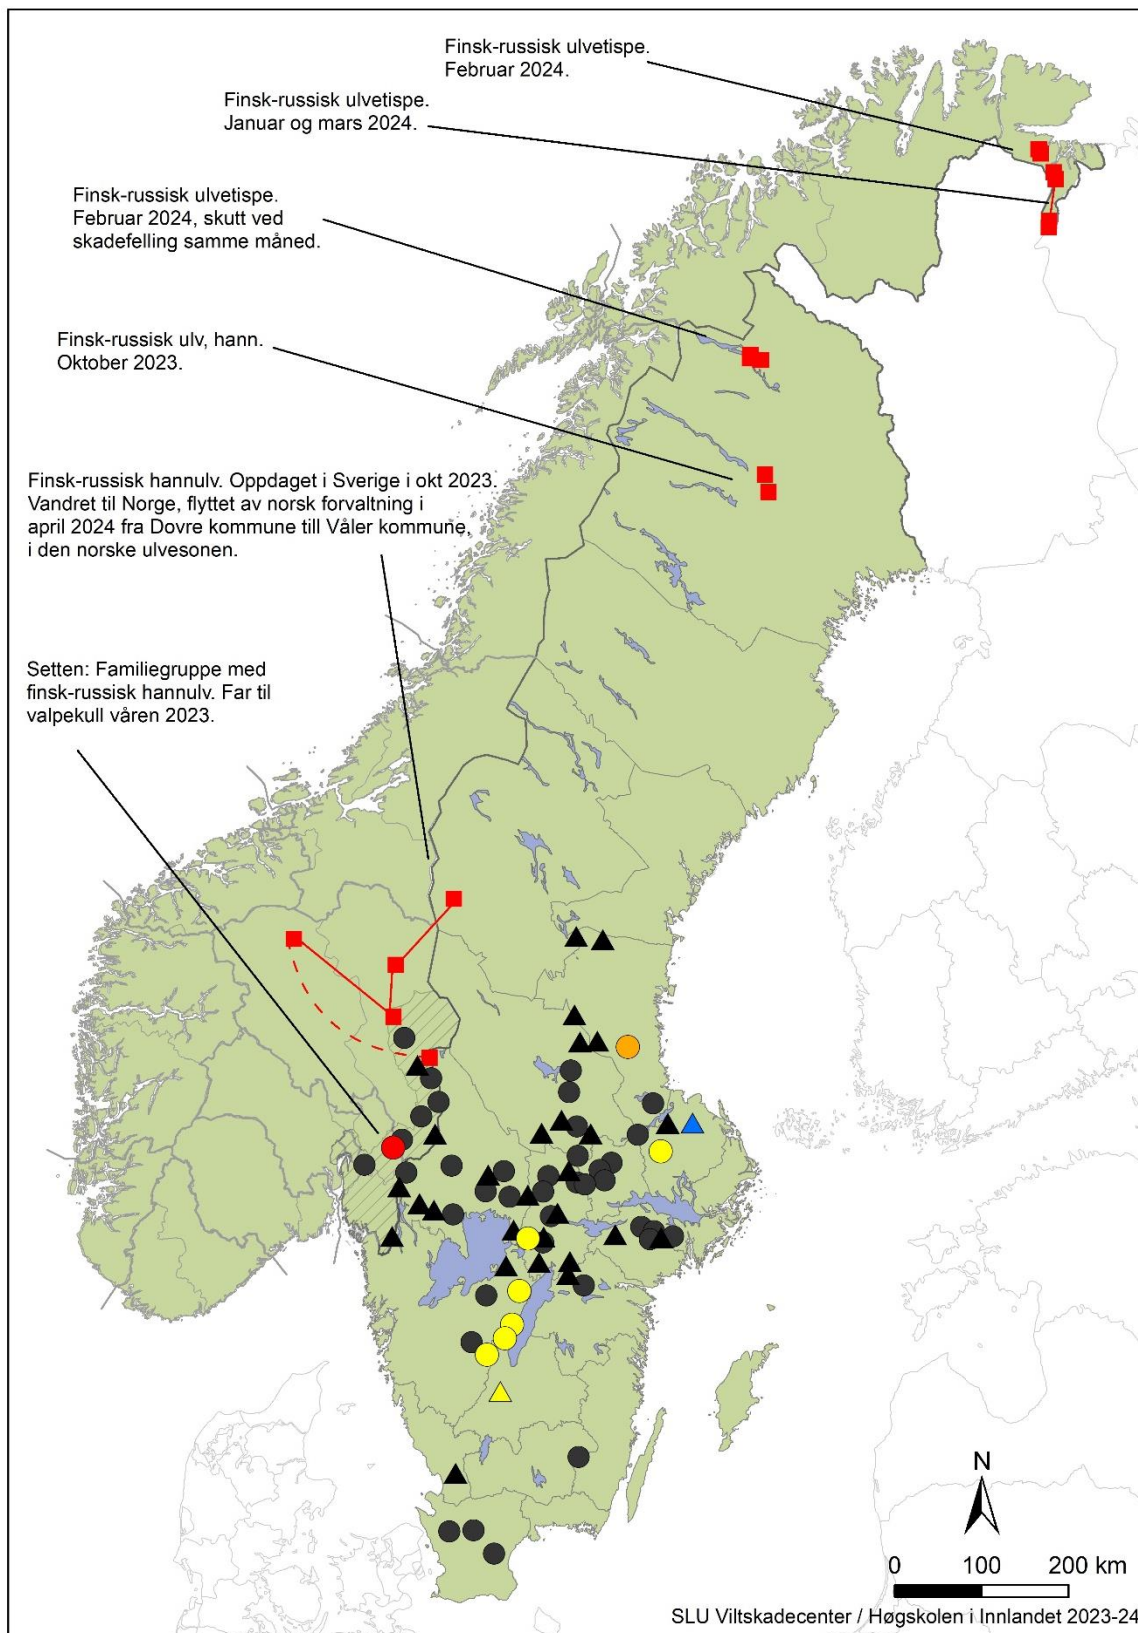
Finsk-russisk ulvetispe. Februar 2024.

Finsk-russisk ulvetispe. Januar og mars 2024.

Finsk-russisk ulvetispe. Februar 2024, skutt ved skadefelling samme måned.

Finsk-russisk ulv, hann. Oktober 2023.

Finsk-russisk hannulv. Oppdaget i Sverige i okt 2023. Vandret til Norge, flyttet av norsk forvaltning i april 2024 fra Dovre kommune till Våler kommune, i den norske ulvesonen.

Setten: Familiegruppe med finsk-russisk hannulv. Far til valpekull våren 2023.

N

0 100 200 km

SLU Viltskadecenter / Høgskolen i Innlandet 2023-24